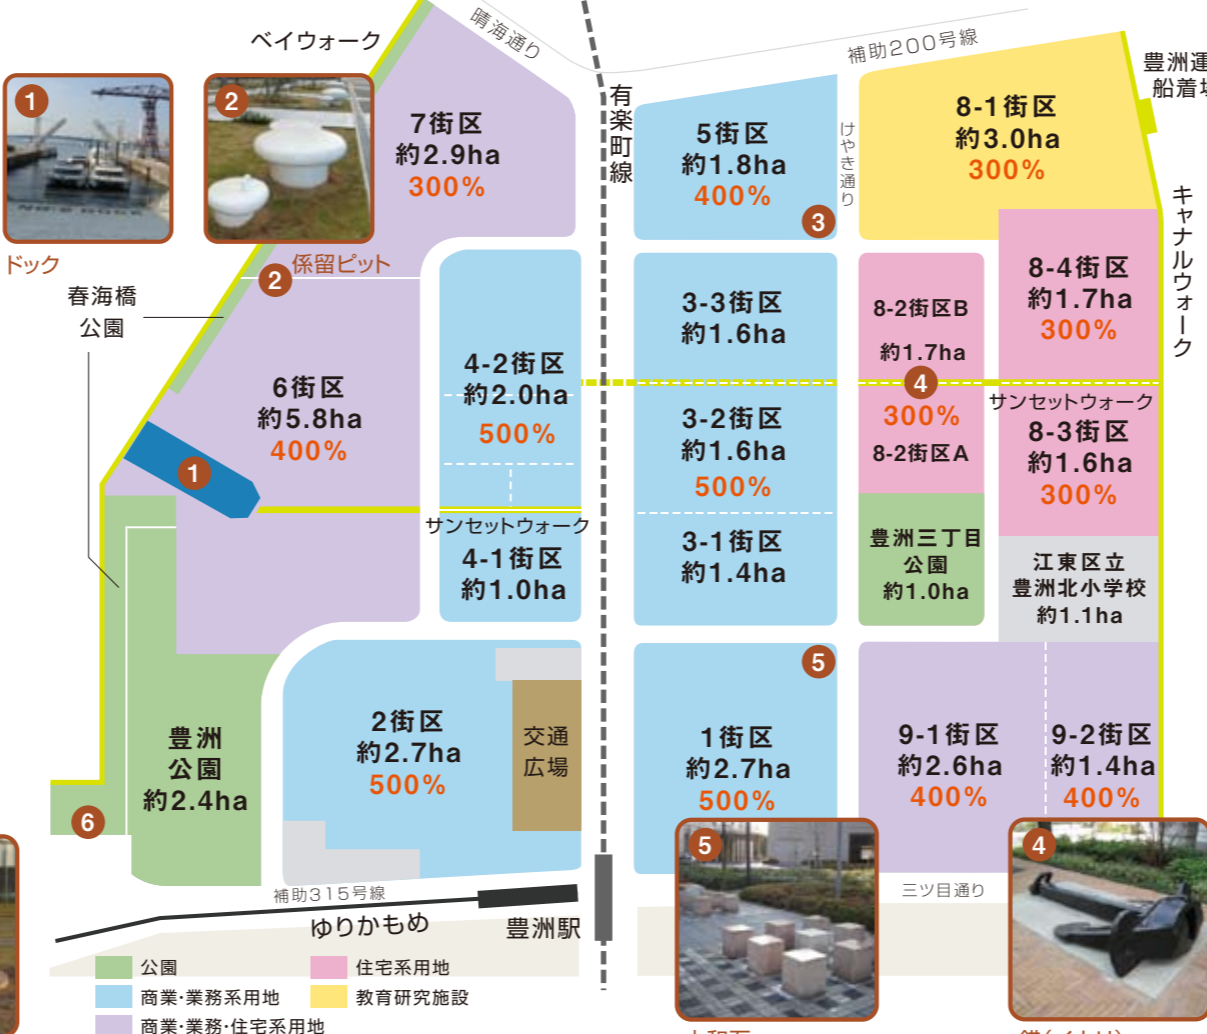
ベイウォーク
晴海通り
1
2
ドック
係留ピット
2
春海橋
公園
7街区
約2.9ha
300%
6街区
約5.8ha
400%
1
有楽町線
5街区
約1.8ha
400%
3
けやき通り
補助200号線
8-1街区
約3.0ha
300%
豊洲運
船着場
キャナルウォーク
4-2街区
約2.0ha
500%
サンセットウォーク
4-1街区
約1.0ha
3-3街区
約1.6ha
3-2街区
約1.6ha
500%
3-1街区
約1.4ha
8-2街区B
約1.7ha
4
300%
8-2街区A
8-4街区
約1.7ha
300%
サンセットウォーク
8-3街区
約1.6ha
300%
豊洲三丁目
公園
約1.0ha
江東区立
豊洲北小学校
約1.1ha
豊洲
公園
約2.4ha
6
2街区
約2.7ha
500%
交通
広場
5
1街区
約2.7ha
500%
9-1街区
約2.6ha
400%
9-2街区
約1.4ha
400%
5
4
補助315号線
ゆりかもめ
豊洲駅
三ツ目通り
公園
住宅系用地
商業・業務系用地
教育研究施設
商業・業務・住宅系用地
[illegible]